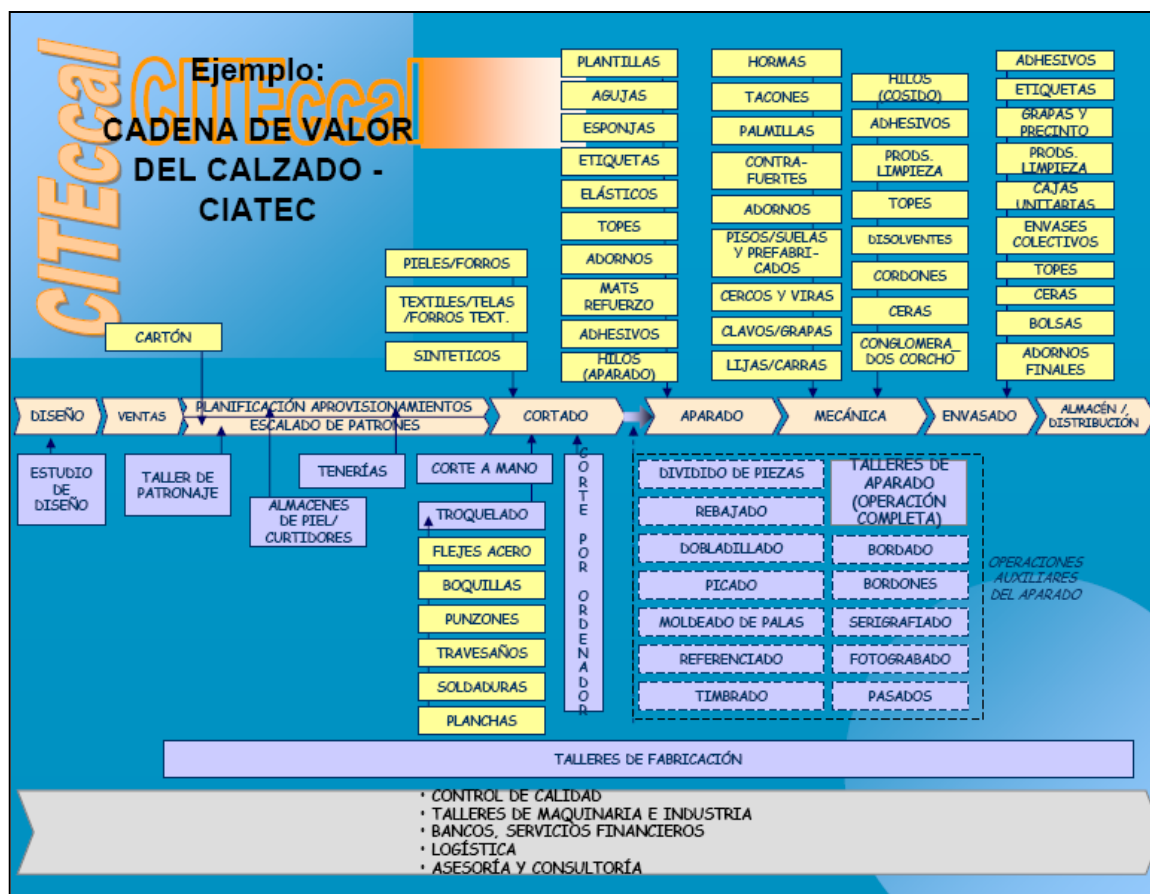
CITEccal

CITEccal

Ejemplo:

CADENA DE VALOR DEL CALZADO - CIATEC

PLANTILLAS
AGUJAS
ESPONJAS
ETIQUETAS
ELÁSTICOS
TOPES
ADORNOS
MATS REFUERZO
ADHESIVOS
HILOS (APARADO)

HORMAS
TACONES
PALMILLAS
CONTRA-FUERTES
ADORNOS
PISOS/SUELAS Y PREFABRI-CADOS
CERCOS Y VIRAS
CLAVOS/GRAPAS
LIJAS/CARRAS

HILOS (COSIDO)
ADHESIVOS
PRODS. LIMPIEZA
TOPES
DISOLVENTES
CORDONES
CERAS
CONGLOMERA_ DOS CORCHO

ADHESIVOS
ETIQUETAS
GRAPAS Y PRECINTO
PRODS. LIMPIEZA
CAJAS UNITARIAS
ENVASES COLECTIVOS
TOPES
CERAS
BOLSAS
ADORNOS FINALES

PIELES/FORROS
TEXTILES/TELAS /FORROS TEXT.
SINTETICOS

CARTÓN

DISEÑO
VENTAS
PLANIFICACIÓN APROVISIONAMIENTOS
ESCALADO DE PATRONES
CORTADO
APARADO
MECÁNICA
ENVASADO
ALMACÉN / DISTRIBUCIÓN

ESTUDIO DE DISEÑO
TALLER DE PATRONAJE
ALMACENES DE PIEL/ CURTIDORES
TENERÍAS

CORTE A MANO
TROQUELADO
FLEJES ACERO
BOQUILLAS
PUNZONES
TRAVESAÑOS
SOLDADURAS
PLANCHAS

CORTE POR ORDENADOR

DIVIDIDO DE PIEZAS
REBAJADO
DOBLADILLADO
PICADO
MOLDEADO DE PALAS
REFERENCIADO
TIMBRADO

TALLERES DE APARADO (OPERACIÓN COMPLETA)
BORDADO
BORDONES
SERIGRAFIADO
FOTOGRABADO
PASADOS

OPERACIONES AUXILIARES DEL APARADO

TALLERES DE FABRICACIÓN

• CONTROL DE CALIDAD
• TALLERES DE MAQUINARIA E INDUSTRIA
• BANCOS, SERVICIOS FINANCIEROS
• LOGÍSTICA
• ASESORÍA Y CONSULTORÍA